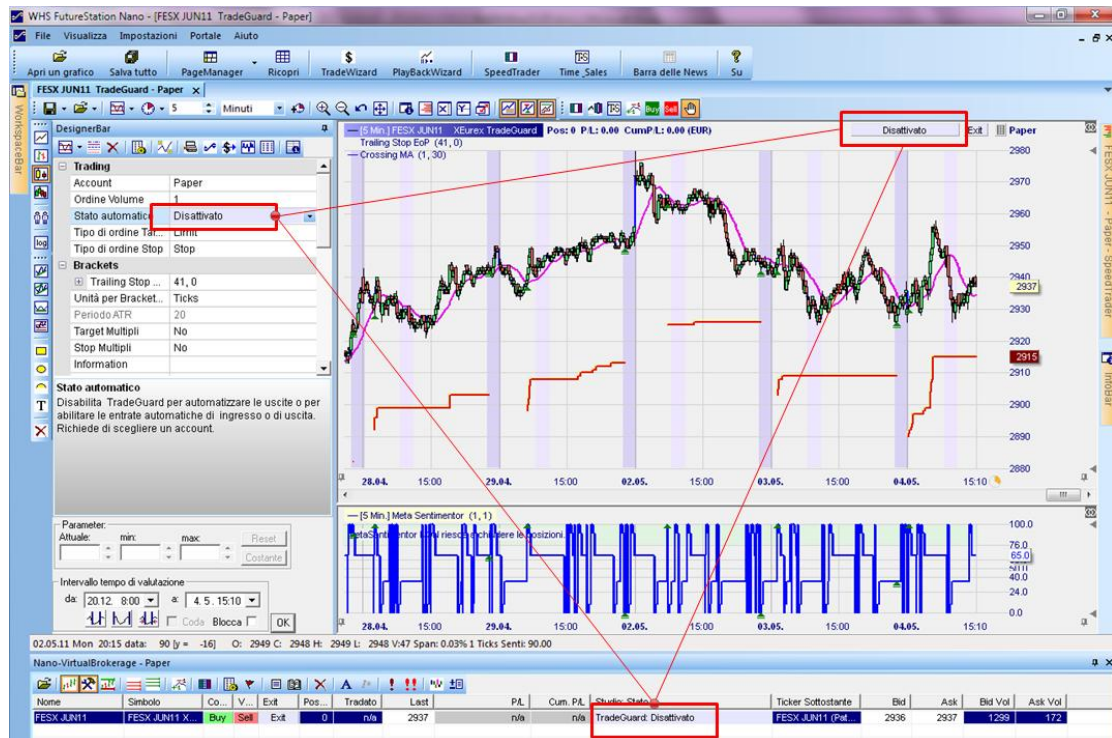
WHS FutureStation Nano - [FESX JUN11 TradeGuard - Paper]

File Visualizza Impostazioni Portale Aiuto

Apri un grafico | Salva tutto | PageManager | Ricopri | TradeWizard | PlayBackWizard | SpeedTrader | Time_Sales | Barra delle News | Su

FESX JUN11 TradeGuard - Paper

5 Minuti

WorkspaceBar

DesignerBar

| Trading | |
|---|---|
| Account | Paper |
| Ordine Volume | 1 |
| Stato automatico | Disattivato |
| Tipo di ordine Tar... | Limit |
| Tipo di ordine Stop | Stop |
| Brackets | |
| Trailing Stop ... | 41, 0 |
| Unità per Bracket... | Ticks |
| Periodo ATR | 20 |
| Target Multipli | No |
| Stop Multipli | No |
| Information | |

Stato automatico
Disabilita TradeGuard per automatizzare le uscite o per abilitare le entrate automatiche di ingresso o di uscita. Richiede di scegliere un account.

Parameter:
Attuale: min: max: Reset Costante

Intervallo tempo di valutazione
da: 20.12. 8:00 a: 4. 5. 15:10
Coda Blocca OK

— [5 Min.] FESX JUN11 XEurex TradeGuard Pos: 0 P/L: 0.00 CumP/L: 0.00 (EUR)
— Trailing Stop EoP (41, 0)
— Crossing MA (1, 30)

Disattivato Exit Paper

2980 2970 2960 2950 2940 2937 2930 2920 2915 2910 2900 2890 2880

28.04. 15:00 29.04. 15:00 02.05. 15:00 03.05. 15:00 04.05. 15:10

— [5 Min.] Meta Sentimentor (1, 1)
MetaSentimentor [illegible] chiudere le posizioni.

100.0 76.0 65.0 50.0 40.0 24.0 0.0

28.04. 15:00 29.04. 15:00 02.05. 15:00 03.05. 15:00 04.05. 15:10

FESX JUN11 - Paper - SpeedTrader

Infobar

02.05.11 Mon 20:15 data: 90 [y = -16] O: 2949 C: 2948 H: 2949 L: 2948 V:47 Span: 0.03% 1 Ticks Senti: 90.00

Nano-VirtualBrokerage - Paper

| Nome | Simbolo | Co... | V... | Exit | Pos... | Tradato | Last | P/L | Cum. P/L | Studio: Stato | Ticker Sottostante | Bid | Ask | Bid Vol | Ask Vol |
|---|---|---|---|---|---|---|---|---|---|---|---|---|---|---|---|
| FESX JUN11 | FESX JUN11 X... | Buy | Sell | Exit | | n/a | 2937 | n/a | n/a | TradeGuard: Disattivato | FESX JUN11 (Pat... | 2936 | 2937 | 1299 | 172 |